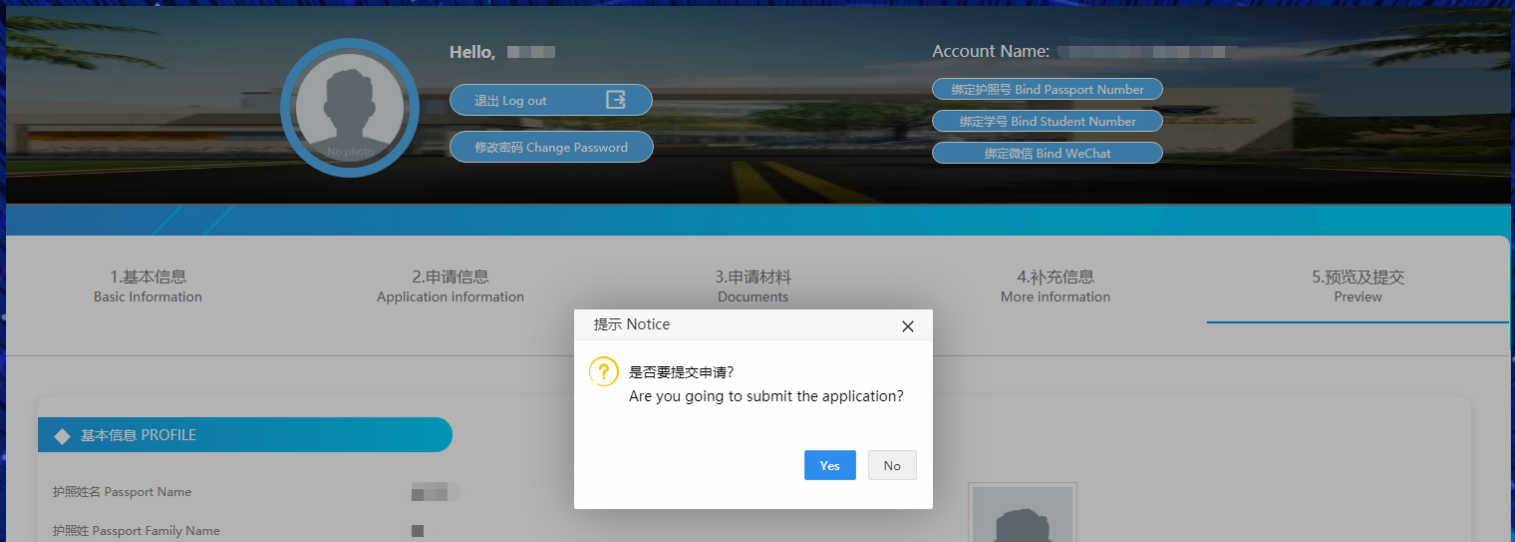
No photo

Hello, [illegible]

退出 Log out

修改密码 Change Password

Account Name: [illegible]

绑定护照号 Bind Passport Number

绑定学号 Bind Student Number

绑定微信 Bind WeChat

1.基本信息
Basic Information

2.申请信息
Application information

3.申请材料
Documents

4.补充信息
More information

5.预览及提交
Preview

基本信息 PROFILE

护照姓名 Passport Name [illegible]

护照姓 Passport Family Name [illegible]

提示 Notice

是否要提交申请?
Are you going to submit the application?

Yes

No